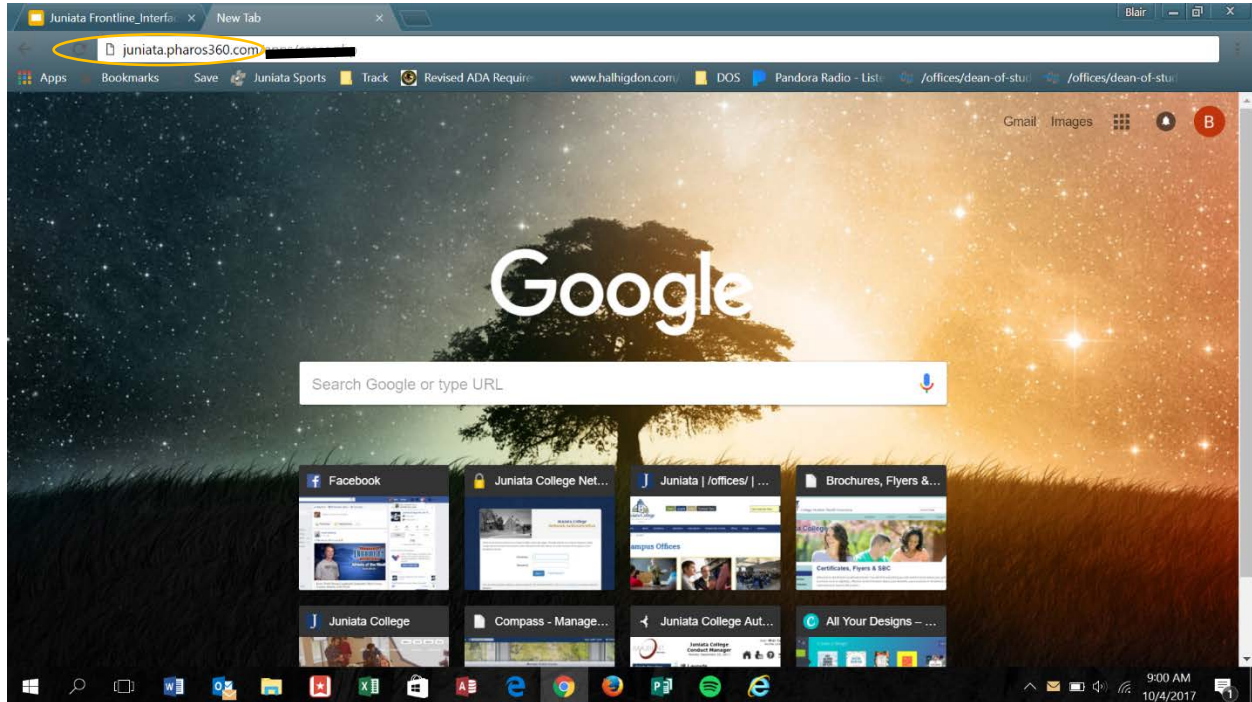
Juniata Frontline_Interfa ×
New Tab ×
Blair
juniata.pharos360.com
Apps
Bookmarks
Save
Juniata Sports
Track
Revised ADA Require
www.halhigdon.com/
DOS
Pandora Radio - Liste
/offices/dean-of-stud
/offices/dean-of-stud
Gmail
Images
B
Google
Search Google or type URL
Facebook
Juniata College Net...
Juniata | /offices/ | ...
Brochures, Flyers &...
Juniata College
Compass - Manage...
Juniata College Aut...
All Your Designs – ...
9:00 AM
10/4/2017